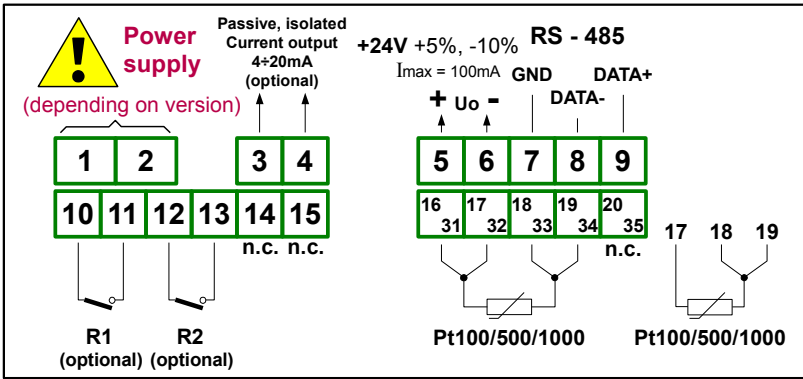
Power supply
(depending on version)

Passive, isolated Current output 4÷20mA (optional)

+24V +5%, -10%
Imax = 100mA

RS - 485

GND DATA- DATA+

+ Uo -

1 2 3 4 5 6 7 8 9

10 11 12 13 14 15

n.c. n.c.

16 31 17 32 18 33 19 34 20 35

n.c.

17 18 19

R1 (optional) R2 (optional)

Pt100/500/1000

Pt100/500/1000